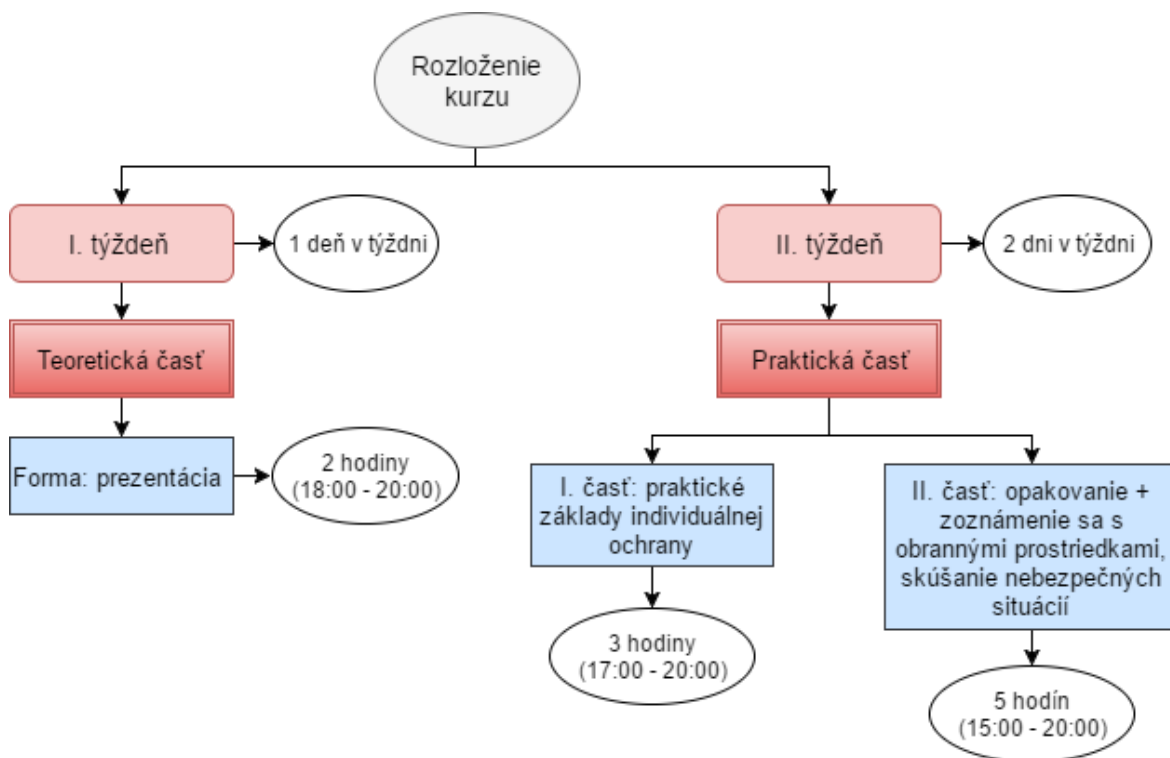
Rozloženie kurzu

I. týždeň

1 deň v týždni

Teoretická časť

Forma: prezentácia

2 hodiny (18:00 - 20:00)

II. týždeň

2 dni v týždni

Praktická časť

I. časť: praktické základy individuálnej ochrany

3 hodiny (17:00 - 20:00)

II. časť: opakovanie + zoznámenie sa s obrannými prostriedkami, skúšanie nebezpečných situácií

5 hodín (15:00 - 20:00)